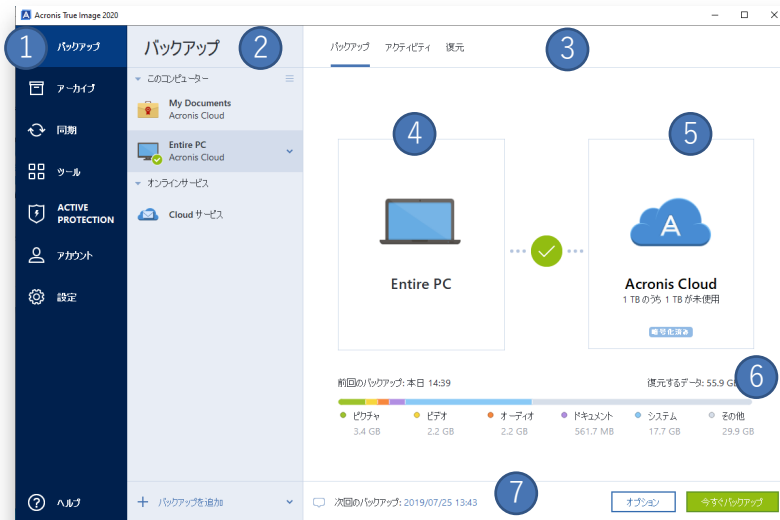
Acronis True Image 2020

1 バックアップ

アーカイブ

同期

ツール

ACTIVE PROTECTION

アカウント

設定

ヘルプ

バックアップ 2

このコンピューター

My Documents
Acronis Cloud

Entire PC
Acronis Cloud

オンラインサービス

Cloud サービス

バックアップを追加

バックアップ アクティビティ 復元 3

4

Entire PC

5

Acronis Cloud
1 TB のうち 1 TB が未使用

暗号化済み

前回のバックアップ: 本日 14:39

復元するデータ: 55.9 GB 6

| ピクチャ | ビデオ | オーディオ | ドキュメント | システム | その他 |
|---|---|---|---|---|---|
| 3.4 GB | 2.2 GB | 2.2 GB | 561.7 MB | 17.7 GB | 29.9 GB |

次回のバックアップ: 2019/07/25 13:43 7

オプション

今すぐバックアップ